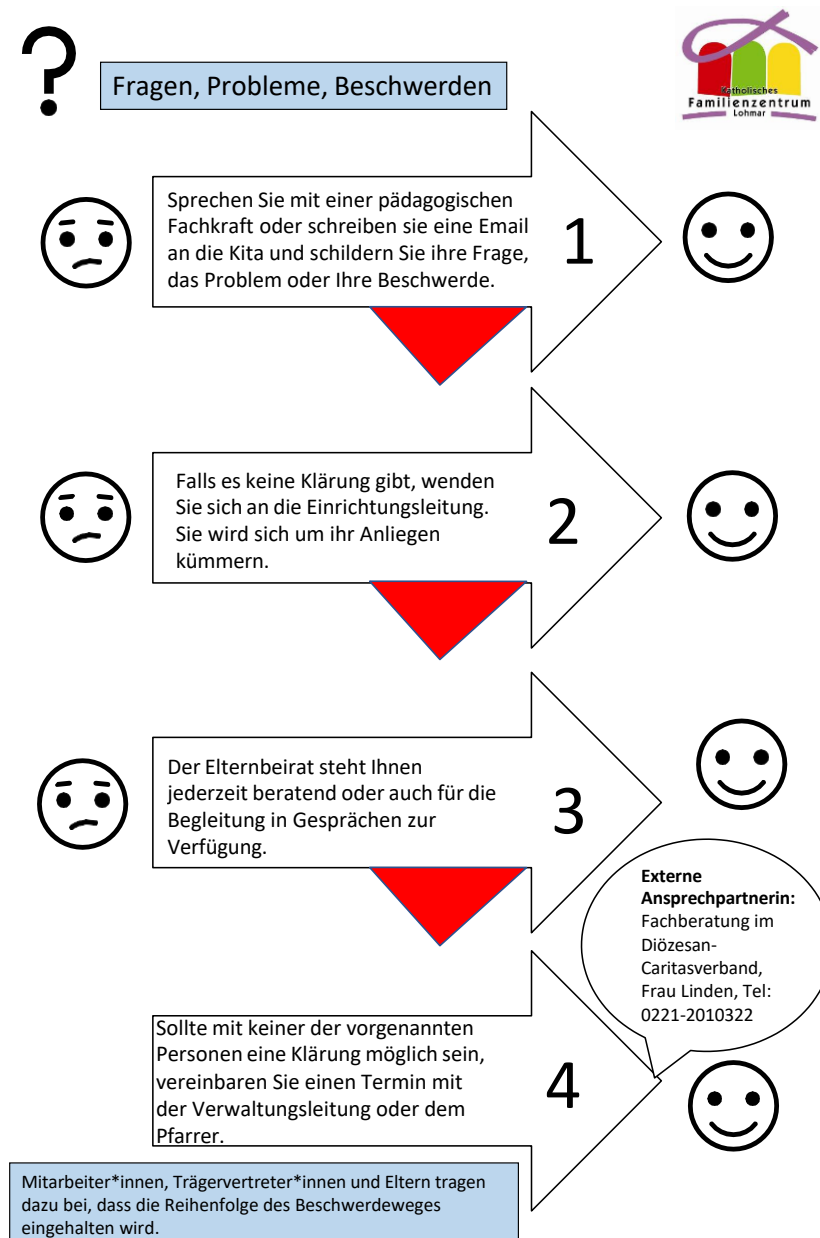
?

Fragen, Probleme, Beschwerden

Katholisches Familienzentrum Lohmar

Sprechen Sie mit einer pädagogischen Fachkraft oder schreiben sie eine Email an die Kita und schildern Sie ihre Frage, das Problem oder Ihre Beschwerde.

1

Falls es keine Klärung gibt, wenden Sie sich an die Einrichtungsleitung. Sie wird sich um ihr Anliegen kümmern.

2

Der Elternbeirat steht Ihnen jederzeit beratend oder auch für die Begleitung in Gesprächen zur Verfügung.

3

**Externe Ansprechpartnerin:** Fachberatung im Diözesan-Caritasverband, Frau Linden, Tel: 0221-2010322

Sollte mit keiner der vorgenannten Personen eine Klärung möglich sein, vereinbaren Sie einen Termin mit der Verwaltungsleitung oder dem Pfarrer.

4

Mitarbeiter*innen, Trägervertreter*innen und Eltern tragen dazu bei, dass die Reihenfolge des Beschwerdeweges eingehalten wird.